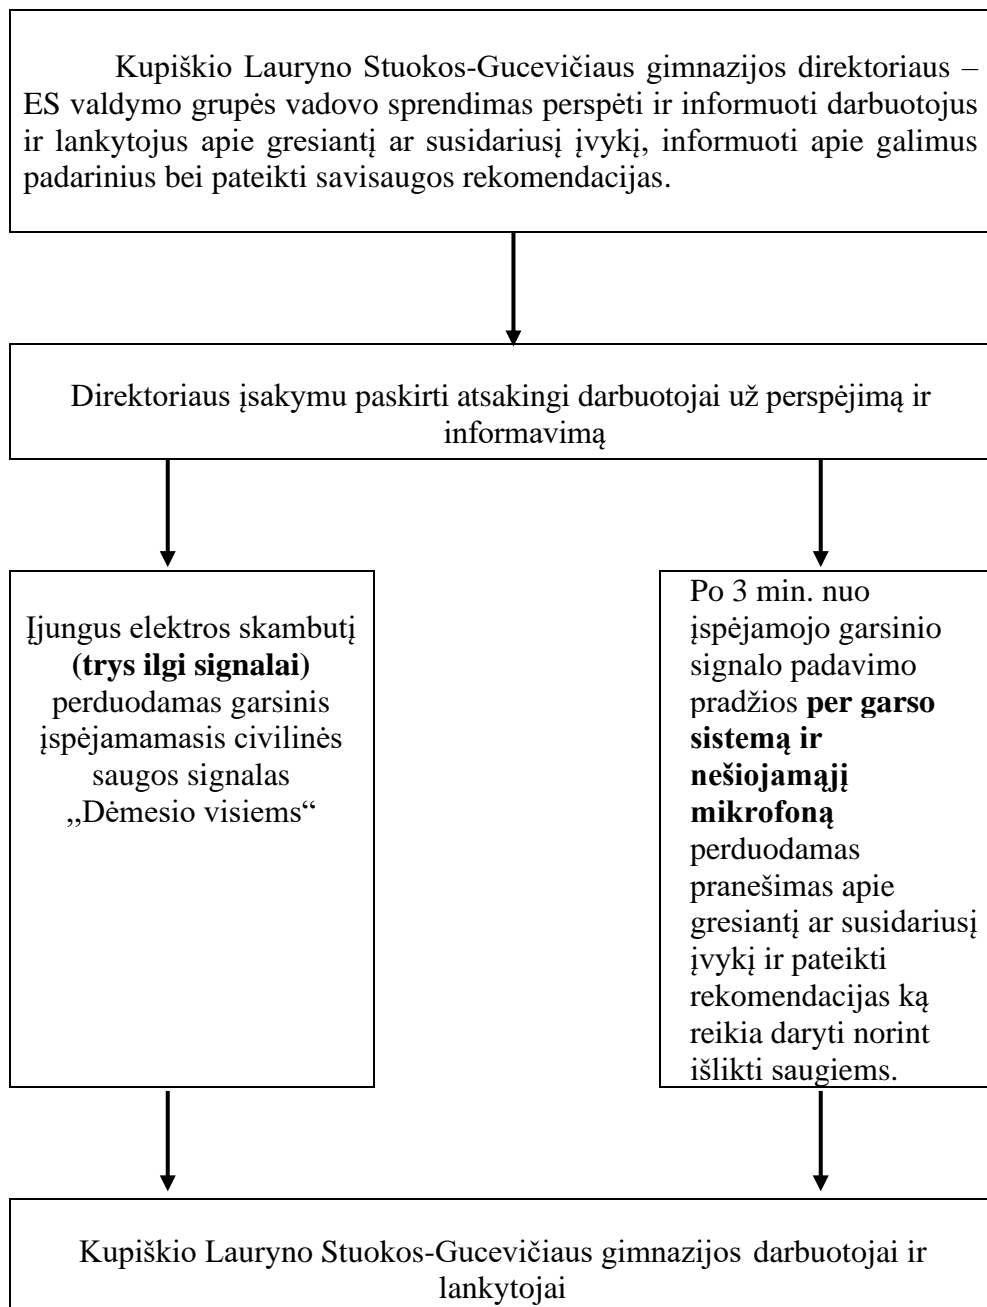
Kupiškio Lauryno Stuokos-Gucevičiaus gimnazijos direktoriaus – ES valdymo grupės vadovo sprendimas perspėti ir informuoti darbuotojus ir lankytojus apie gresiantį ar susidariusį įvykį, informuoti apie galimus padarinius bei pateikti savisaugos rekomendacijas.

Direktoriaus įsakymu paskirti atsakingi darbuotojai už perspėjimą ir informavimą

Įjungus elektros skambutį **(trys ilgi signalai)** perduodamas garsinis įspėjamamasis civilinės saugos signalas ,,Dėmesio visiems“

Po 3 min. nuo įspėjamojo garsinio signalo padavimo pradžios **per garso sistemą ir nešiojamąjį mikrofoną** perduodamas pranešimas apie gresiantį ar susidariusį įvykį ir pateikti rekomendacijas ką reikia daryti norint išlikti saugiems.

Kupiškio Lauryno Stuokos-Gucevičiaus gimnazijos darbuotojai ir lankytojai